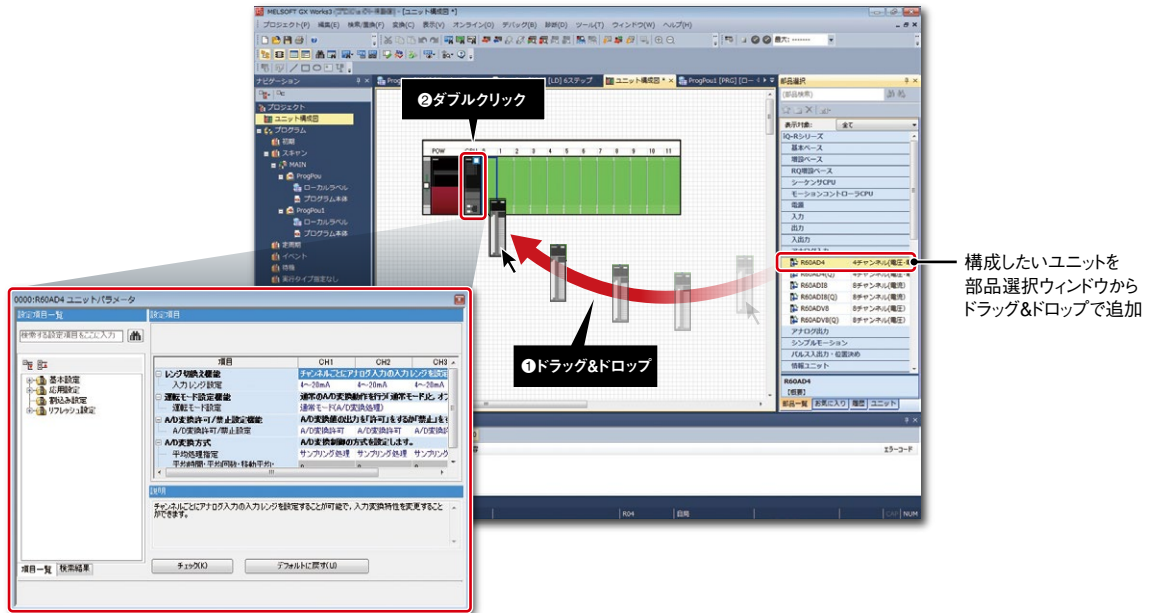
MELSOFT GX Works3 (プロジェクト未設定) - [ユニット構成図 *]

プロジェクト(P) 編集(E) 検索/置換(F) 変換(C) 表示(V) オンライン(O) デバッグ(B) 診断(D) ツール(T) ウィンドウ(W) ヘルプ(H)

ナビゲーション

プロジェクト
ユニット構成図
プログラム
初期
スキャン
MAIN
ProgPou
ローカルラベル
プログラム本体
ProgPou1
ローカルラベル
プログラム本体
定周期
イベント
待機
実行タイプ指定なし

[LD] 6ステップ
ユニット構成図 *
ProgPou1 [PRG] [ロー

❷ダブルクリック

POW CPU 0 1 2 3 4 5 6 7 8 9 10 11

❶ドラッグ&ドロップ

部品選択
(部品検索)
表示対象: 全て
iQ-Rシリーズ
基本ベース
増設ベース
RQ増設ベース
シーケンサCPU
モーションコントローラCPU
電源
入力
出力
入出力
R60AD4 4チャンネル(電圧・
R60ADI8 8チャンネル(電流)
R60ADI8(Q) 8チャンネル(電流)
R60ADV8 8チャンネル(電圧)
R60ADV8(Q) 8チャンネル(電圧)
アナログ出力
シンプルモーション
パルス入出力・位置決め
情報ユニット
R60AD4
[概要]
部品一覧 お気に入り 履歴 ユニット

エラーコード
R04 目局 CAP NUM

構成したいユニットを部品選択ウィンドウからドラッグ&ドロップで追加

0000:R60AD4 ユニットパラメータ
設定項目一覧
検索する設定項目をここに入力
基本設定
応用設定
割込み設定
リフレッシュ設定
項目一覧 検索結果

設定項目
| 項目 | CH1 | CH2 | CH3 |
|---|---|---|---|
| レンジ切替え機能 | チャンネルごとにアナログ入力の入力レンジを設定 | | |
| 入力レンジ設定 | 4~20mA | 4~20mA | 4~20mA |
| 運転モード設定機能 | 通常のA/D変換動作を行う「通常モード」と、オ | | |
| 運転モード設定 | 通常モード(A/D変換処理) | | |
| A/D変換許可/禁止設定機能 | A/D変換値の出力を「許可」するか「禁止」を | | |
| A/D変換許可/禁止設定 | A/D変換許可 | A/D変換許可 | A/D変換許可 |
| A/D変換方式 | A/D変換制御の方式を設定します。 | | |
| 平均処理指定 | サンプリング処理 | サンプリング処理 | サンプリング |
| 平均時間・平均回数・移動平均 | 0 | 0 | 0 |

説明
チャンネルごとにアナログ入力の入力レンジを設定することが可能で、入力変換特性を変更することができます。

チェック(K) デフォルトに戻す(U)